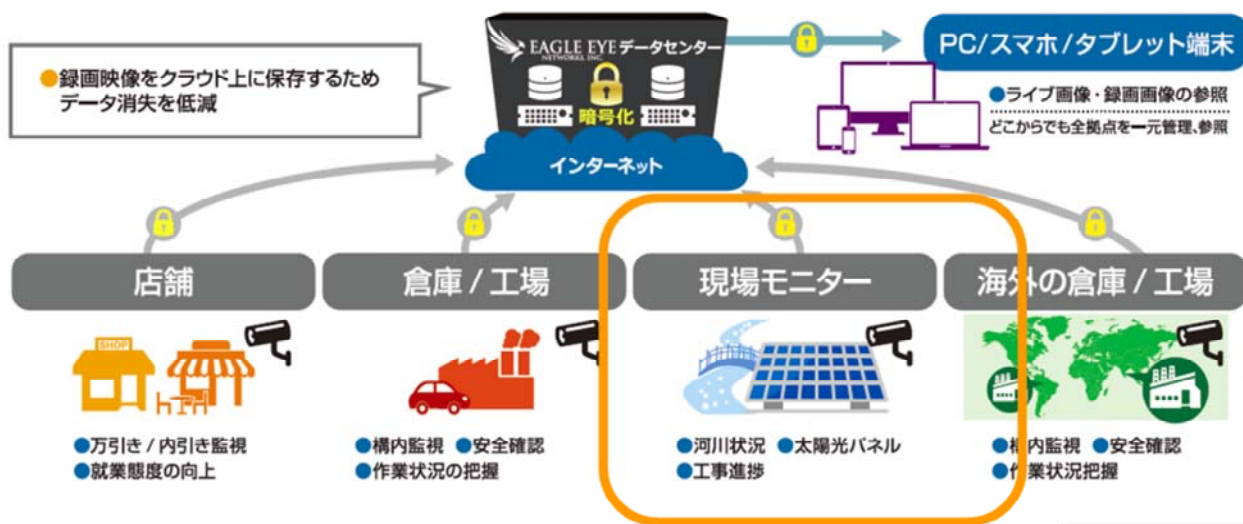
●録画映像をクラウド上に保存するため
データ消失を低減

EAGLE EYE NETWORKS, INC. データセンター

暗号化

インターネット

PC/スマホ/タブレット端末

●ライブ画像・録画画像の参照
どこからでも全拠点を一元管理、参照

店舗

SHOP

●万引き / 内引き監視
●就業態度の向上

倉庫 / 工場

●構内監視 ●安全確認
●作業状況の把握

現場モニター

●河川状況 ●太陽光パネル
●工事進捗

海外の倉庫 / 工場

●構内監視 ●安全確認
●作業状況把握